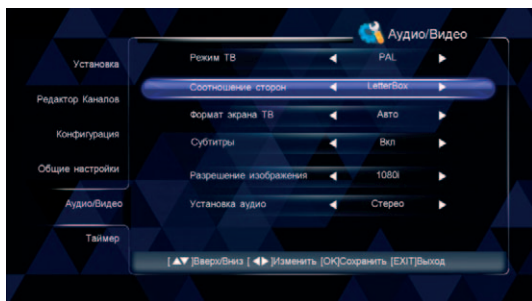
Аудио/Видео

Установка

Редактор Каналов

Конфигурация

Общие настройки

Аудио/Видео

Таймер

| Режим ТВ | ◄ | PAL | ► |
|---|---|---|---|
| Соотношение сторон | ◄ | LetterBox | ► |
| Формат экрана ТВ | ◄ | Авто | ► |
| Субтитры | ◄ | Вкл | ► |
| Разрешение изображения | ◄ | 1080i | ► |
| Установка аудио | ◄ | Стерео | ► |

[▲▼]Вверх/Вниз [◄►]Изменить [OK]Сохранить [EXIT]Выход